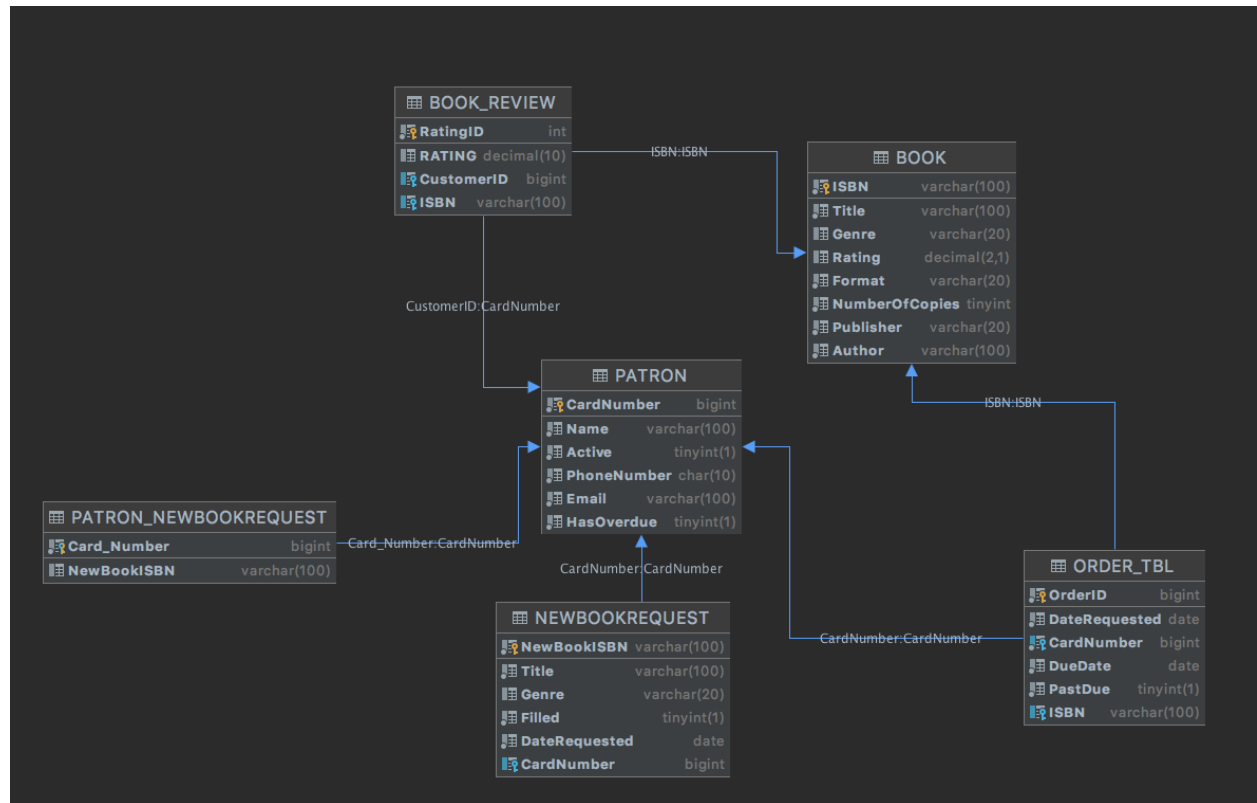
BOOK_REVIEW

| | |
|---|---|
| RatingID | int |
| RATING | decimal(10) |
| CustomerID | bigint |
| ISBN | varchar(100) |

ISBN:ISBN

BOOK

| | |
|---|---|
| ISBN | varchar(100) |
| Title | varchar(100) |
| Genre | varchar(20) |
| Rating | decimal(2,1) |
| Format | varchar(20) |
| NumberOfCopies | tinyint |
| Publisher | varchar(20) |
| Author | varchar(100) |

CustomerID:CardNumber

PATRON

| | |
|---|---|
| CardNumber | bigint |
| Name | varchar(100) |
| Active | tinyint(1) |
| PhoneNumber | char(10) |
| Email | varchar(100) |
| HasOverdue | tinyint(1) |

ISBN:ISBN

PATRON_NEWBOOKREQUEST

| | |
|---|---|
| Card_Number | bigint |
| NewBookISBN | varchar(100) |

Card_Number:CardNumber

CardNumber:CardNumber

ORDER_TBL

| | |
|---|---|
| OrderID | bigint |
| DateRequested | date |
| CardNumber | bigint |
| DueDate | date |
| PastDue | tinyint(1) |
| ISBN | varchar(100) |

NEWBOOKREQUEST

| | |
|---|---|
| NewBookISBN | varchar(100) |
| Title | varchar(100) |
| Genre | varchar(20) |
| Filled | tinyint(1) |
| DateRequested | date |
| CardNumber | bigint |

CardNumber:CardNumber